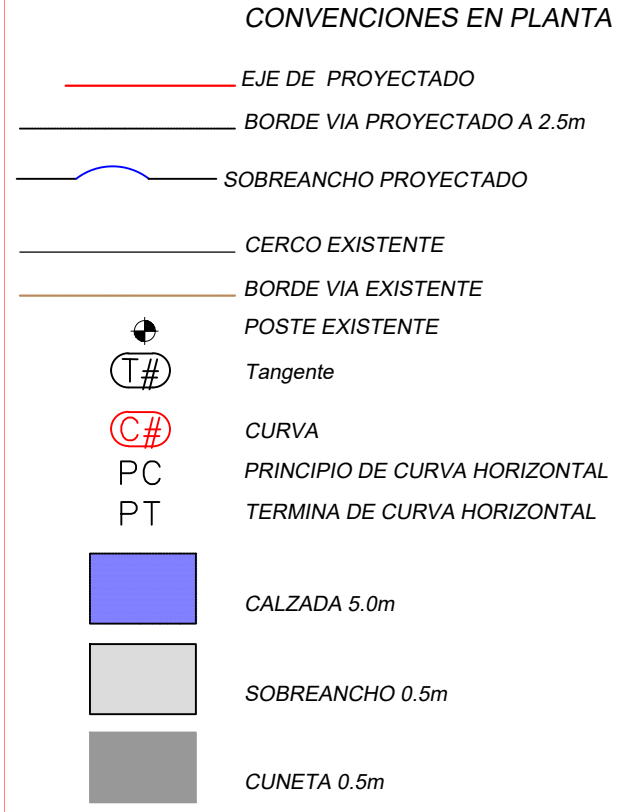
CONVENCIONES EN PLANTA

EJE DE PROYECTADO

BORDE VIA PROYECTADO A 2.5m

SOBREANCHO PROYECTADO

CERCO EXISTENTE

BORDE VIA EXISTENTE

POSTE EXISTENTE

T# Tangente

C# CURVA

PC PRINCIPIO DE CURVA HORIZONTAL

PT TERMINA DE CURVA HORIZONTAL

CALZADA 5.0m

SOBREANCHO 0.5m

CUNETA 0.5m